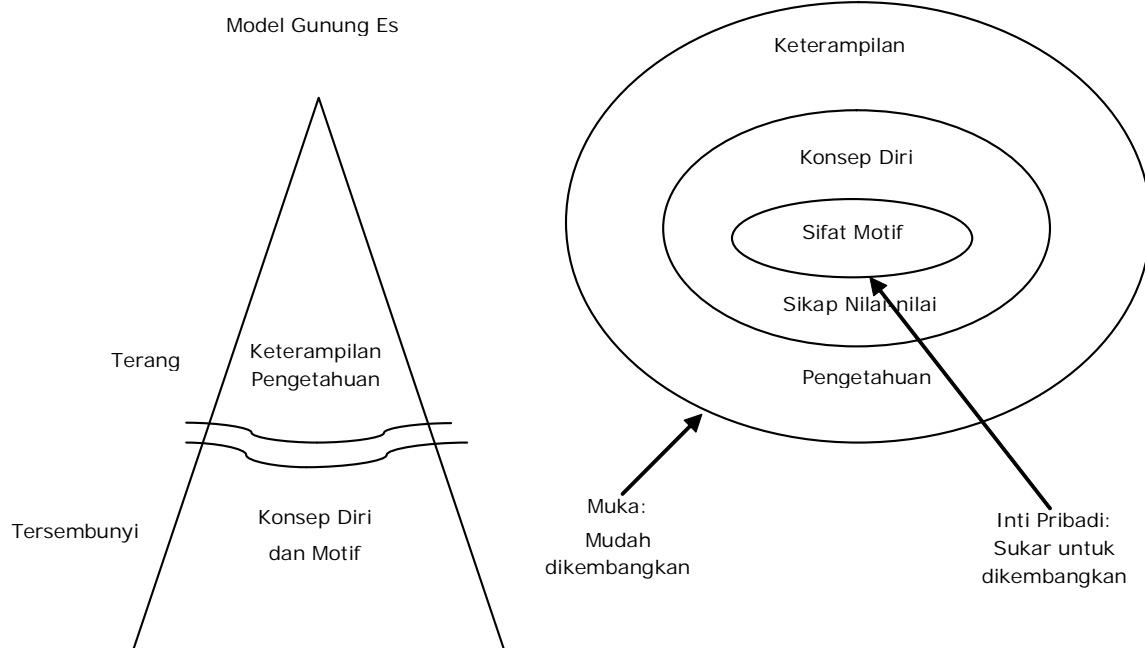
Model Gunung Es

Terang

Keterampilan
Pengetahuan

Tersembunyi

Konsep Diri
dan Motif

Keterampilan

Konsep Diri

Sifat Motif

Sikap Nilai-nilai

Pengetahuan

Muka:
Mudah
dikembangkan

Inti Pribadi:
Sukar untuk
dikembangkan